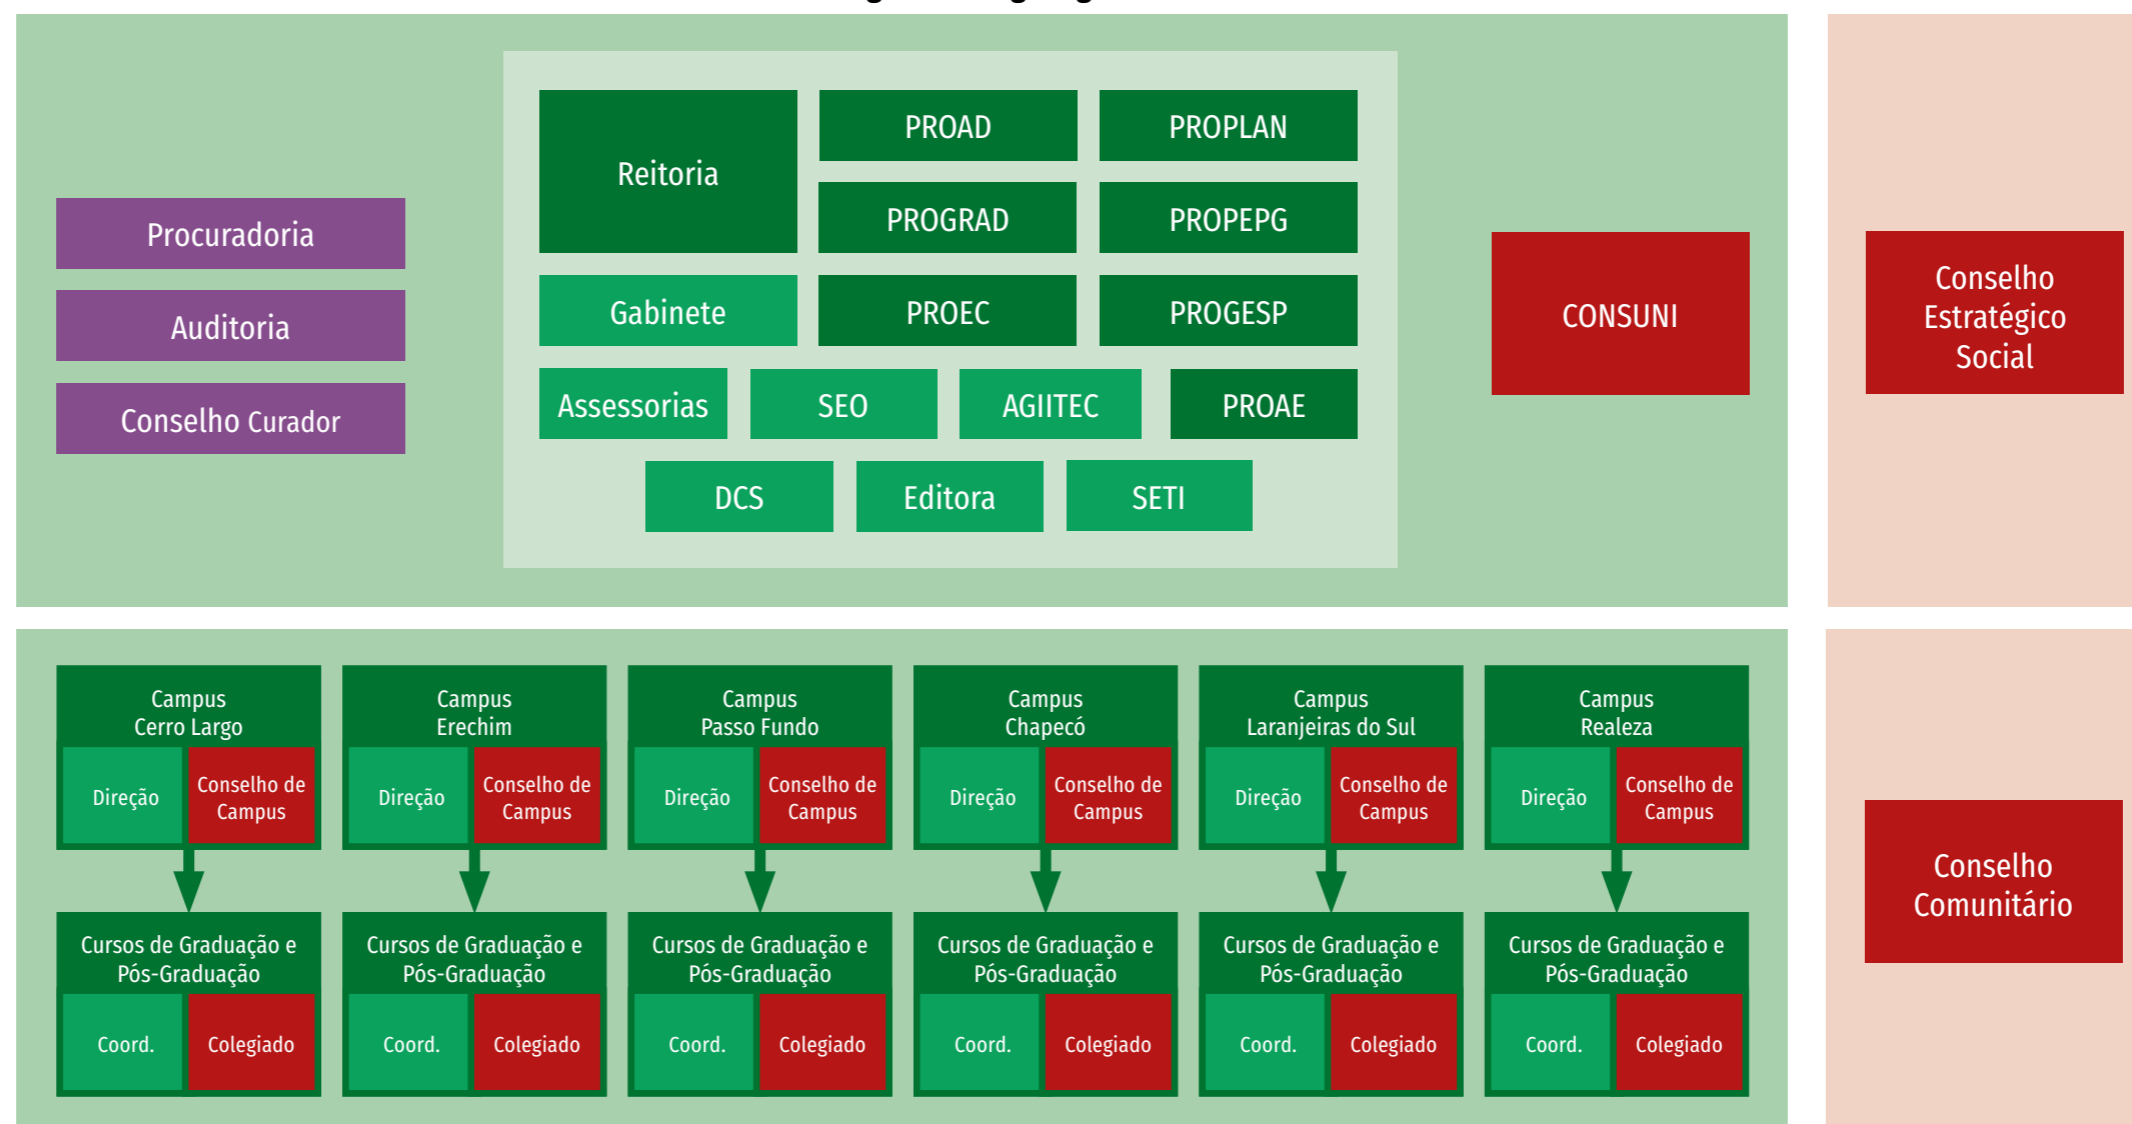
Procuradoria

Auditoria

Conselho Curador

Reitoria

PROAD

PROPLAN

PROGRAD

PROPEPG

Gabinete

PROEC

PROGESP

Assessorias

SEO

AGIITEC

PROAE

DCS

Editora

SETI

CONSUNI

Conselho Estratégico Social

Campus Cerro Largo

Direção

Conselho de Campus

Cursos de Graduação e Pós-Graduação

Coord.

Colegiado

Campus Erechim

Direção

Conselho de Campus

Cursos de Graduação e Pós-Graduação

Coord.

Colegiado

Campus Passo Fundo

Direção

Conselho de Campus

Cursos de Graduação e Pós-Graduação

Coord.

Colegiado

Campus Chapecó

Direção

Conselho de Campus

Cursos de Graduação e Pós-Graduação

Coord.

Colegiado

Campus Laranjeiras do Sul

Direção

Conselho de Campus

Cursos de Graduação e Pós-Graduação

Coord.

Colegiado

Campus Realeza

Direção

Conselho de Campus

Cursos de Graduação e Pós-Graduação

Coord.

Colegiado

Conselho Comunitário